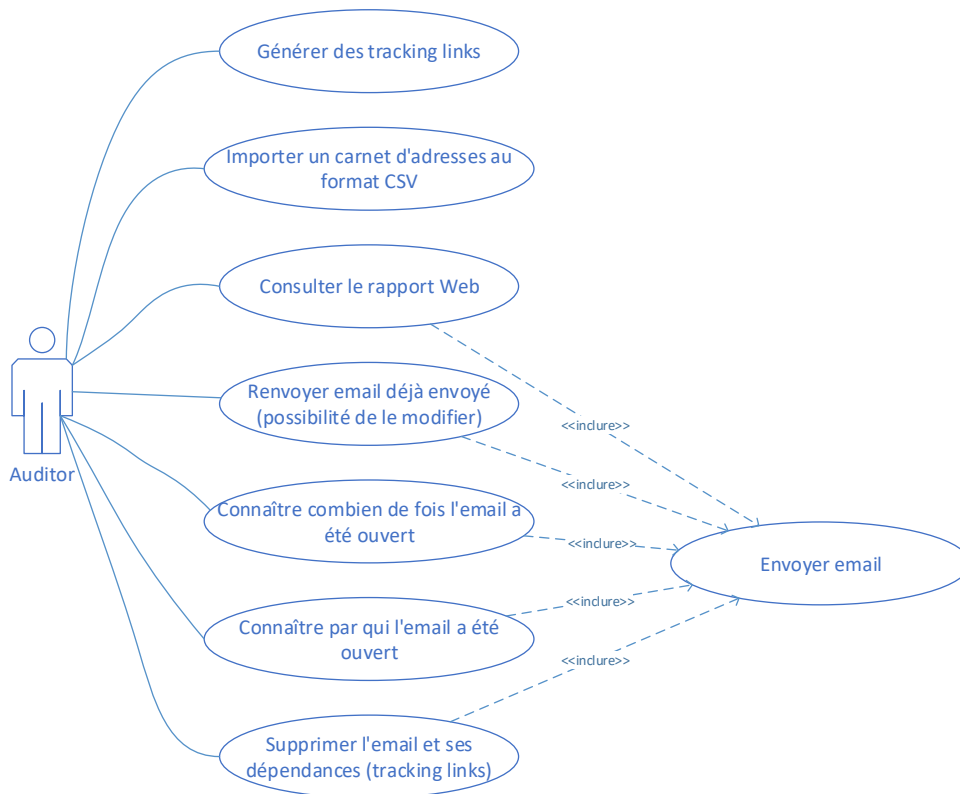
Générer des tracking links

Importer un carnet d'adresses au format CSV

Consulter le rapport Web

Renvoyer email déjà envoyé (possibilité de le modifier)

Auditor

Connaître combien de fois l'email a été ouvert

Connaître par qui l'email a été ouvert

Supprimer l'email et ses dépendances (tracking links)

<<inclure>>

<<inclure>>

<<inclure>>

<<inclure>>

<<inclure>>

Envoyer email